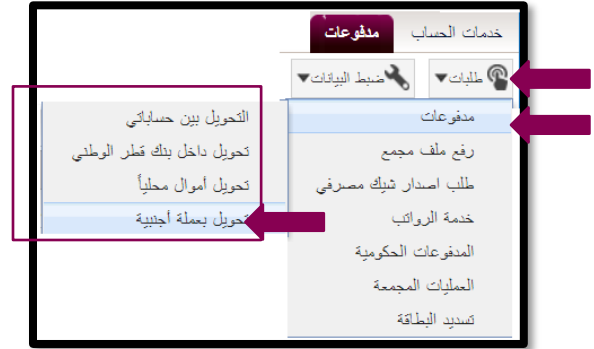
خدمات الحساب
مدفوعات

طلبات▼
ضبط البيانات▼

مدفوعات
رفع ملف مجمع
طلب اصدار شيك مصرفي
خدمة الرواتب
المدفوعات الحكومية
العمليات المجمعة
تسديد البطاقة

التحويل بين حساباتي
تحويل داخل بنك قطر الوطني
تحويل أموال محلياً
تحويل بعملة أجنبية